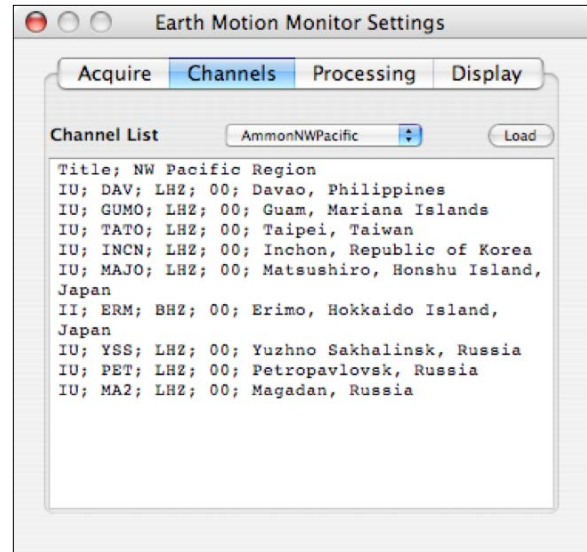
Earth Motion Monitor Settings

Acquire | Channels | Processing | Display

Channel List AmmonNWPacific Load

Title; NW Pacific Region
IU; DAV; LHZ; 00; Davao, Philippines
IU; GUMO; LHZ; 00; Guam, Mariana Islands
IU; TATO; LHZ; 00; Taipei, Taiwan
IU; INCN; LHZ; 00; Inchon, Republic of Korea
IU; MAJO; LHZ; 00; Matsushiro, Honshu Island, Japan
II; ERM; BHZ; 00; Erimo, Hokkaido Island, Japan
IU; YSS; LHZ; 00; Yuzhno Sakhalinsk, Russia
IU; PET; LHZ; 00; Petropavlovsk, Russia
IU; MA2; LHZ; 00; Magadan, Russia